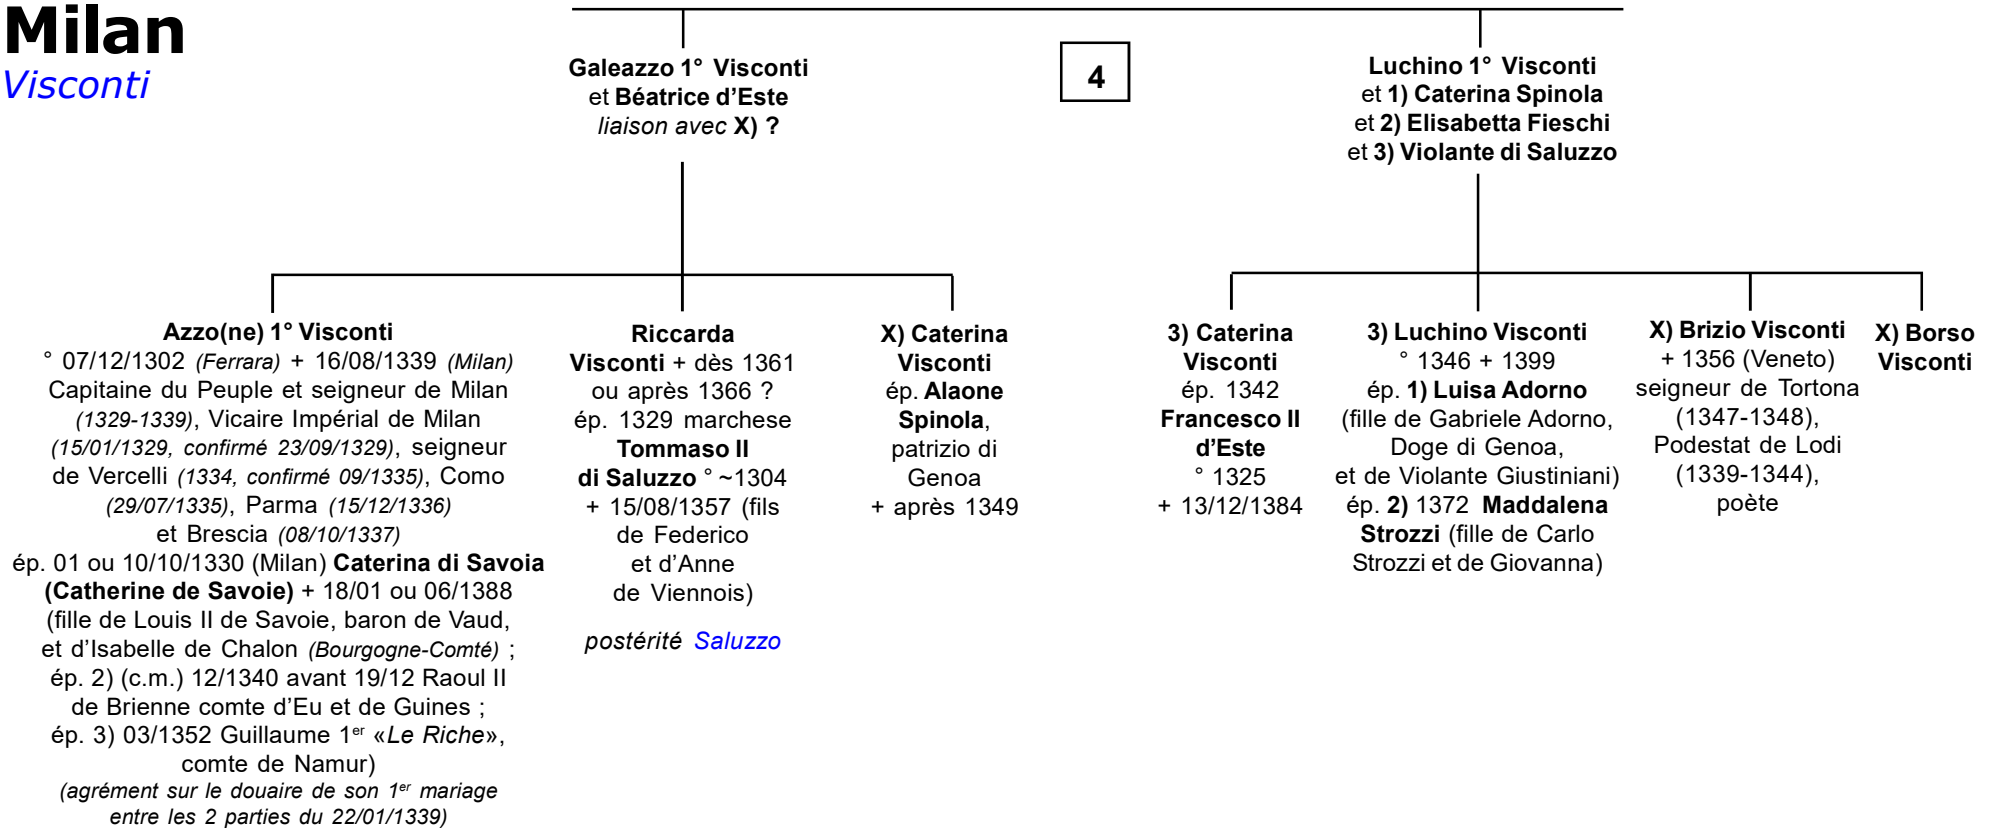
Milan
Visconti

4

Galeazzo 1° Visconti
et Béatrice d'Este
liaison avec X) ?

Luchino 1° Visconti
et 1) Caterina Spinola
et 2) Elisabetta Fieschi
et 3) Violante di Saluzzo

Azzo(ne) 1° Visconti
° 07/12/1302 (Ferrara) + 16/08/1339 (Milan)
Capitaine du Peuple et seigneur de Milan (1329-1339), Vicaire Impérial de Milan (15/01/1329, confirmé 23/09/1329), seigneur de Vercelli (1334, confirmé 09/1335), Como (29/07/1335), Parma (15/12/1336) et Brescia (08/10/1337)
ép. 01 ou 10/10/1330 (Milan) Caterina di Savoia (Catherine de Savoie) + 18/01 ou 06/1388 (fille de Louis II de Savoie, baron de Vaud, et d'Isabelle de Chalon (Bourgogne-Comté) ; ép. 2) (c.m.) 12/1340 avant 19/12 Raoul II de Brienne comte d'Eu et de Guines ; ép. 3) 03/1352 Guillaume 1$^{er}$ «Le Riche», comte de Namur)
(agrément sur le douaire de son 1$^{er}$ mariage entre les 2 parties du 22/01/1339)

Riccarda Visconti + dès 1361 ou après 1366 ?
ép. 1329 marchese Tommaso II di Saluzzo ° ~1304 + 15/08/1357 (fils de Federico et d'Anne de Viennois)

postérité Saluzzo

X) Caterina Visconti
ép. Alaone Spinola, patrizio di Genoa
+ après 1349

3) Caterina Visconti
ép. 1342 Francesco II d'Este
° 1325
+ 13/12/1384

3) Luchino Visconti
° 1346 + 1399
ép. 1) Luisa Adorno (fille de Gabriele Adorno, Doge di Genoa, et de Violante Giustiniani)
ép. 2) 1372 Maddalena Strozzi (fille de Carlo Strozzi et de Giovanna)

X) Brizio Visconti
+ 1356 (Veneto)
seigneur de Tortona (1347-1348), Podestat de Lodi (1339-1344), poète

X) Borso Visconti